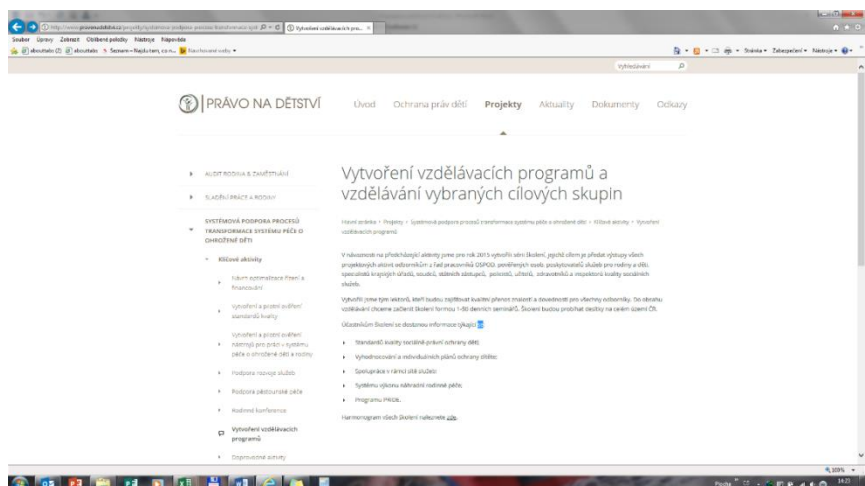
Soubor Úpravy Zobrazit Oblíbené položky Nástroje Nápověda

Vytvoření vzdělávacích pro...

Vyhledávání

Stránka Zabezpečení Nástroje

PRÁVO NA DĚTSTVÍ

Úvod Ochrana práv dětí Projekty Aktuality Dokumenty Odkazy

AUDIT RODINA & ZAMĚSTNÁNÍ

SLADĚNÍ PRÁCE A RODINY

SYSTÉMOVÁ PODPORA PROCESŮ TRANSFORMACE SYSTÉMU PÉČE O OHROŽENÉ DĚTI

Klíčové aktivity

Návrh optimalizace řízení a financování

Vytvoření a pilotní ověření standardů kvality

Vytvoření a pilotní ověření nástrojů pro práci v systému péče o ohrožené děti a rodiny

Podpora rozvoje služeb

Podpora pěstounské péče

Krajské konference

Vytvoření vzdělávacích programů

Doprovodné aktivity

Vytvoření vzdělávacích programů a vzdělávání vybraných cílových skupin

Hlavní stránka > Projekty > Systémová podpora procesů transformace systému péče o ohrožené děti > Klíčové aktivity > Vytvoření vzdělávacích programů

V návaznosti na předcházející aktivity jsme pro rok 2015 vytvořili sérii školení, jejichž cílem je předat výstupy všech projektových aktivit odborníkům z řad pracovníků OSPOD, pověřených osob, poskytovatelů služeb pro rodiny a děti, specialistů krajských úřadů, soudců, státních zástupců, policistů, učitelů, zdravotníků a inspektorů kvality sociálních služeb.

Vytvořili jsme tým lektorů, kteří budou zajišťovat kvalitní přenos znalostí a dovedností pro všechny odborníky. Do obsahu vzdělávání chceme začlenit školení formou 1–60 denních seminářů. Školení budou probíhat desítky na celém území ČR.

Účastníkům školení se dostanou informace týkající se:

Standardů kvality sociálně-právní ochrany dětí;

Vyhodnocování a individuálních plánů ochrany dítěte;

Spolupráce v rámci sítě služeb;

Systému výkonu náhradní rodinné péče;

Programu PRIDE.

Harmonogram všech školení naleznete zde.

105%